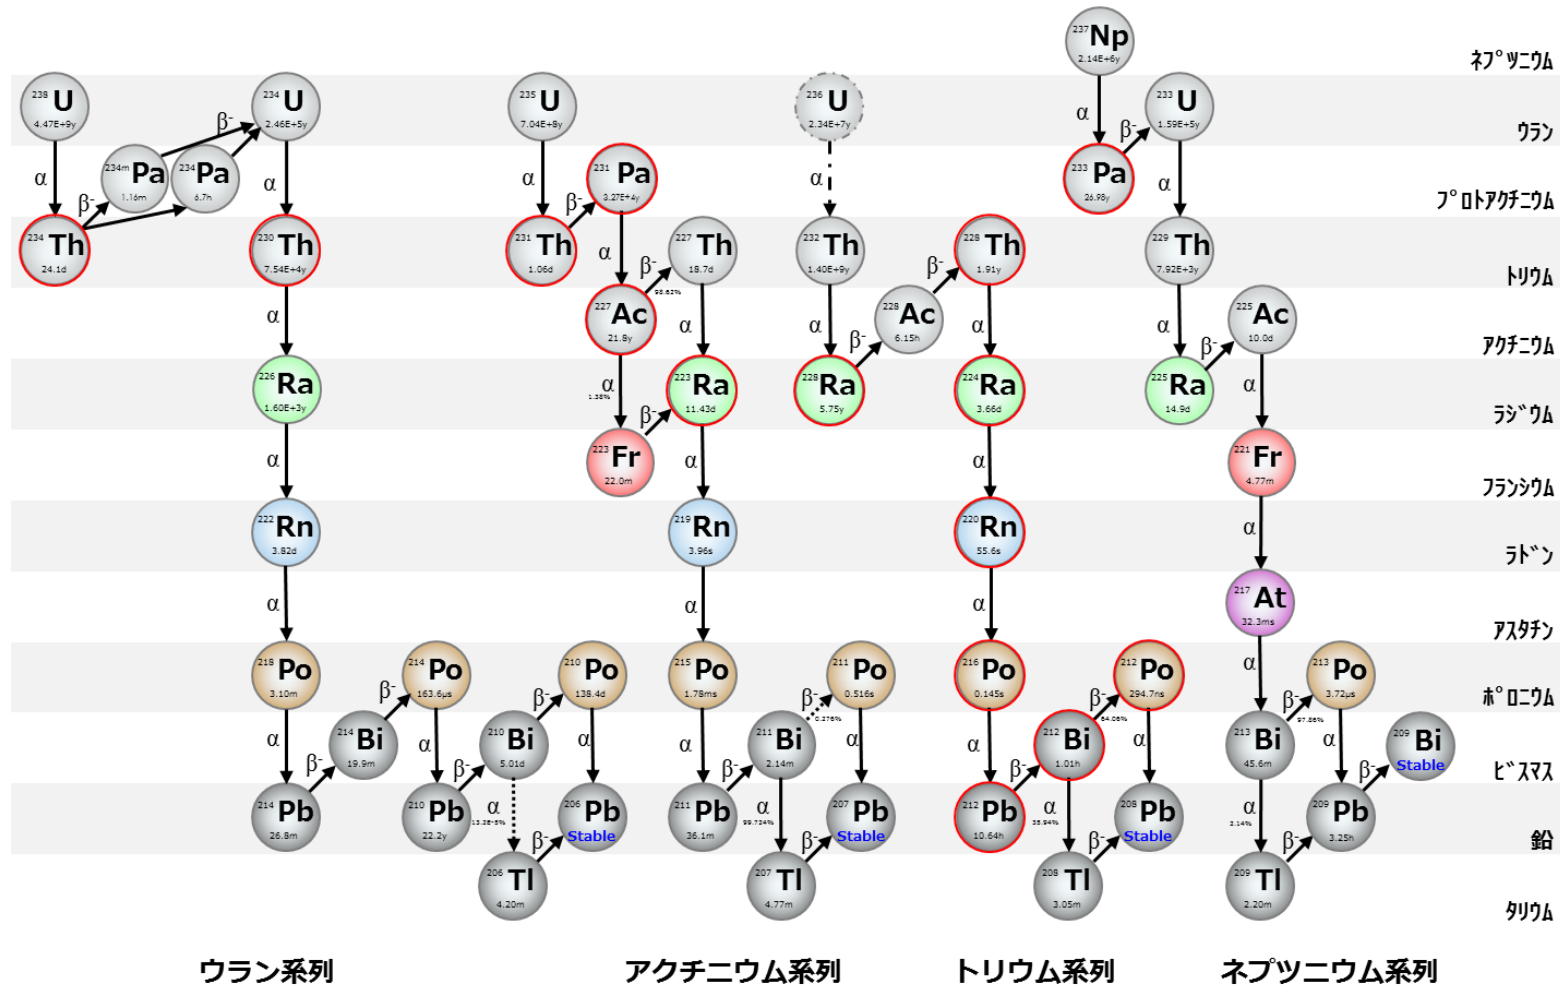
$^{237}$Np 2.14E+6y
ネプツニウム
$^{238}$U 4.47E+9y
$^{234}$U 2.46E+5y
$^{235}$U 7.04E+8y
$^{236}$U 2.34E+7y
$^{233}$U 1.59E+5y
ウラン
$^{234m}$Pa 1.16m
$^{234}$Pa 6.7h
$^{231}$Pa 3.27E+4y
$^{233}$Pa 26.98y
プロトアクチニウム
$^{234}$Th 24.1d
$^{230}$Th 7.54E+4y
$^{231}$Th 1.06d
$^{227}$Th 18.7d
$^{232}$Th 1.40E+9y
$^{228}$Th 1.91y
$^{229}$Th 7.92E+2y
トリウム
$^{227}$Ac 21.8y
98.62%
$^{228}$Ac 6.15h
$^{225}$Ac 10.0d
アクチニウム
$^{226}$Ra 1.60E+3y
1.38%
$^{223}$Ra 11.43d
$^{228}$Ra 5.75y
$^{224}$Ra 3.66d
$^{225}$Ra 14.9d
ラジウム
$^{223}$Fr 22.0m
$^{221}$Fr 4.77m
フランシウム
$^{222}$Rn 3.82d
$^{219}$Rn 3.96s
$^{220}$Rn 55.6s
ラドン
$^{217}$At 32.3ms
アスタチン
$^{218}$Po 3.10m
$^{214}$Po 163.6μs
$^{210}$Po 138.4d
$^{215}$Po 1.78ms
$^{211}$Po 0.516s
$^{216}$Po 0.145s
$^{212}$Po 294.7ns
$^{213}$Po 3.72μs
ポロニウム
$^{214}$Bi 19.9m
$^{210}$Bi 5.01d
$^{211}$Bi 2.14m
0.276%
$^{212}$Bi 1.01h
64.06%
$^{213}$Bi 45.6m
97.86%
$^{209}$Bi Stable
ビスマス
$^{214}$Pb 26.8m
$^{210}$Pb 22.2y
13.3E-5%
$^{206}$Pb Stable
$^{211}$Pb 36.1m
99.724%
$^{207}$Pb Stable
$^{212}$Pb 10.64h
35.94%
$^{208}$Pb Stable
2.14%
$^{209}$Pb 3.25h
鉛
$^{206}$Tl 4.20m
$^{207}$Tl 4.77m
$^{208}$Tl 3.05m
$^{209}$Tl 2.20m
タリウム
α β-
ウラン系列
アクチニウム系列
トリウム系列
ネプツニウム系列